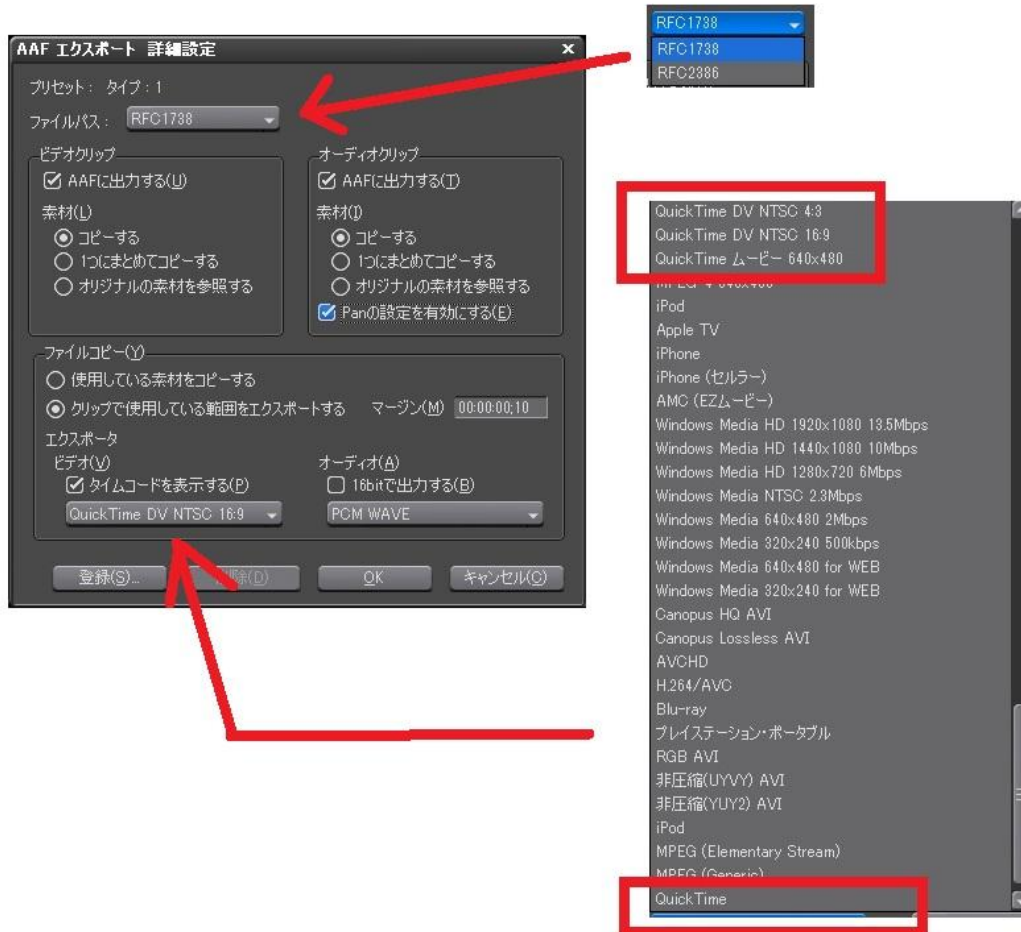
RFC1738
RFC1738
RFC2386

AAF エクスポート 詳細設定

プリセット： タイプ：1
ファイルパス： RFC1738

ビデオクリップ
AAFに出力する(U)
素材(L)
コピーする
1つにまとめてコピーする
オリジナルの素材を参照する

オーディオクリップ
AAFに出力する(T)
素材(I)
コピーする
1つにまとめてコピーする
オリジナルの素材を参照する
Panの設定を有効にする(E)

ファイルコピー(Y)
使用している素材をコピーする
クリップで使用している範囲をエクスポートする マージン(M) 00:00:00;10

エクスポータ
ビデオ(V)
タイムコードを表示する(P)
QuickTime DV NTSC 16:9
オーディオ(A)
16bitで出力する(B)
PCM WAVE

登録(S)... 削除(D) OK キャンセル(C)

QuickTime DV NTSC 4:3
QuickTime DV NTSC 16:9
QuickTime ムービー 640x480
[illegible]
iPod
Apple TV
iPhone
iPhone (セルラー)
AMC (EZムービー)
Windows Media HD 1920x1080 13.5Mbps
Windows Media HD 1440x1080 10Mbps
Windows Media HD 1280x720 6Mbps
Windows Media NTSC 2.3Mbps
Windows Media 640x480 2Mbps
Windows Media 320x240 500kbps
Windows Media 640x480 for WEB
Windows Media 320x240 for WEB
Canopus HQ AVI
Canopus Lossless AVI
AVCHD
H.264/AVC
Blu-ray
プレイステーション・ポータブル
RGB AVI
非圧縮(UYVY) AVI
非圧縮(YUY2) AVI
iPod
MPEG (Elementary Stream)
MPEG (Generic)
QuickTime